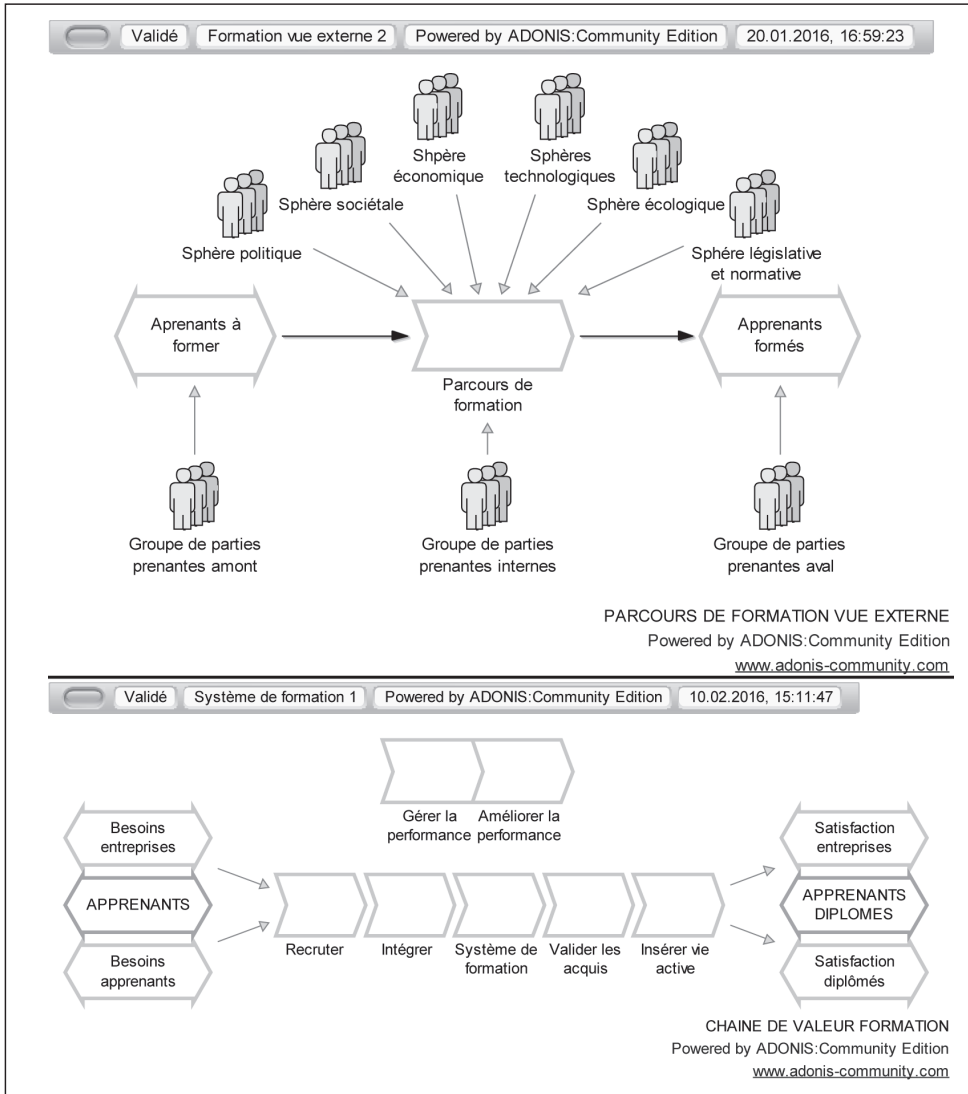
Validé | Formation vue externe 2 | Powered by ADONIS:Community Edition | 20.01.2016, 16:59:23

Shpère économique

Sphères technologiques

Sphère sociétale

Sphère écologique

Sphère politique

Sphére législative et normative

Aprenants à former

Apprenants formés

Parcours de formation

Groupe de parties prenantes amont

Groupe de parties prenantes internes

Groupe de parties prenantes aval

PARCOURS DE FORMATION VUE EXTERNE
Powered by ADONIS:Community Edition
www.adonis-community.com

Validé | Système de formation 1 | Powered by ADONIS:Community Edition | 10.02.2016, 15:11:47

Gérer la performance

Améliorer la performance

Besoins entreprises

APPRENANTS

Besoins apprenants

Recruter

Intégrer

Système de formation

Valider les acquis

Insérer vie active

Satisfaction entreprises

APPRENANTS DIPLOMES

Satisfaction diplômés

CHAINE DE VALEUR FORMATION
Powered by ADONIS:Community Edition
www.adonis-community.com